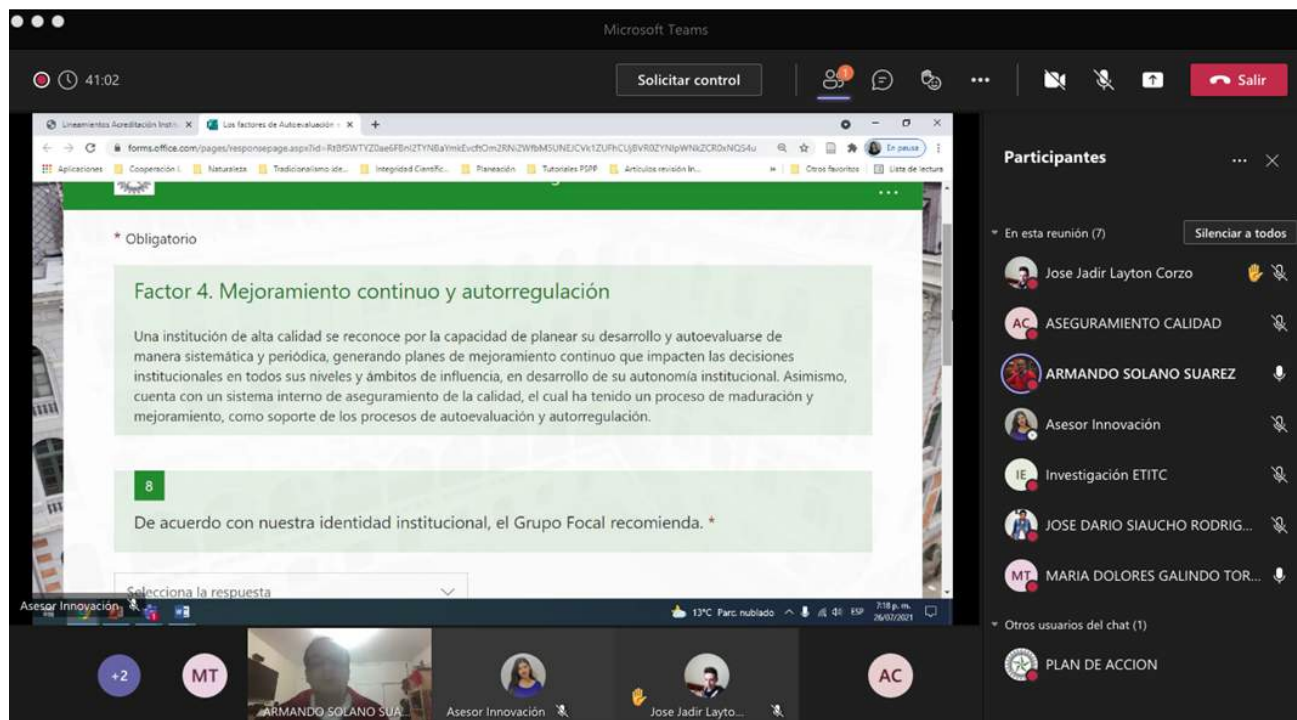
Microsoft Teams

41:02

Solicitar control

Salir

Lineamientos Acreditación Instit... Los factores de Autoevaluación ... +

forms.office.com/pages/responsepage.aspx?id=RtBfSWTYZ0ae6FBnIZTYNBaYmkEvcftOm2RNi2WfbMSUNEJCVk1ZUFhCUjBVR0ZYNlpWNkZCR0xNQS4u

En pausa

Aplicaciones Cooperación I... Naturaleza Tradicionalismo ide... Integridad Científic... Planeación Tutoriales PSPP Artículos revisión lin... Otros favoritos Lista de lectura

* Obligatorio

Factor 4. Mejoramiento continuo y autorregulación

Una institución de alta calidad se reconoce por la capacidad de planear su desarrollo y autoevaluarse de manera sistemática y periódica, generando planes de mejoramiento continuo que impacten las decisiones institucionales en todos sus niveles y ámbitos de influencia, en desarrollo de su autonomía institucional. Asimismo, cuenta con un sistema interno de aseguramiento de la calidad, el cual ha tenido un proceso de maduración y mejoramiento, como soporte de los procesos de autoevaluación y autorregulación.

8

De acuerdo con nuestra identidad institucional, el Grupo Focal recomienda. *

Selecciona la respuesta

Asesor Innovación

13°C Parc. nublado ESP 7:18 p. m. 26/07/2021

Participantes

En esta reunión (7)

Silenciar a todos

Jose Jadir Layton Corzo

AC ASEGURAMIENTO CALIDAD

ARMANDO SOLANO SUAREZ

Asesor Innovación

IE Investigación ETITC

JOSE DARIO SIAUCHO RODRIG...

MT MARIA DOLORES GALINDO TOR...

Otros usuarios del chat (1)

PLAN DE ACCION

+2

MT

ARMANDO SOLANO SUA...

Asesor Innovación

Jose Jadir Layto...

AC